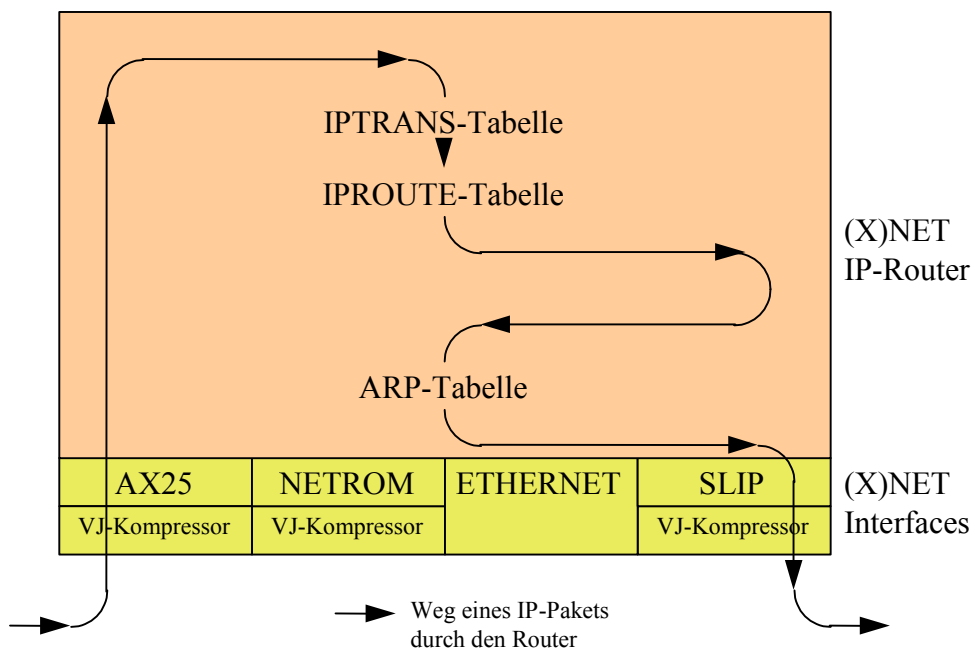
IPTRANS-Tabelle

IPROUTE-Tabelle

(X)NET IP-Router

ARP-Tabelle

| AX25 | NETROM | ETHERNET | SLIP |
|---|---|---|---|
| VJ-Kompressor | VJ-Kompressor | | VJ-Kompressor |

(X)NET Interfaces

Weg eines IP-Pakets durch den Router